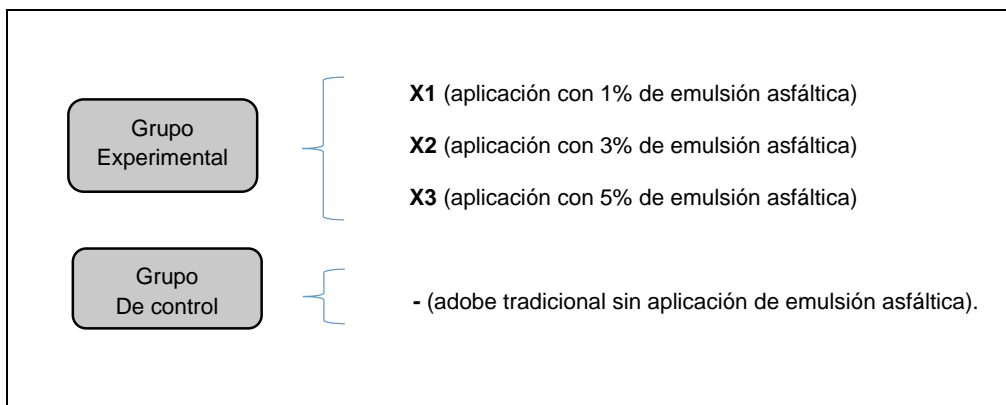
Grupo Experimental

**X1** (aplicación con 1% de emulsión asfáltica)

**X2** (aplicación con 3% de emulsión asfáltica)

**X3** (aplicación con 5% de emulsión asfáltica)

Grupo De control

**-** (adobe tradicional sin aplicación de emulsión asfáltica).